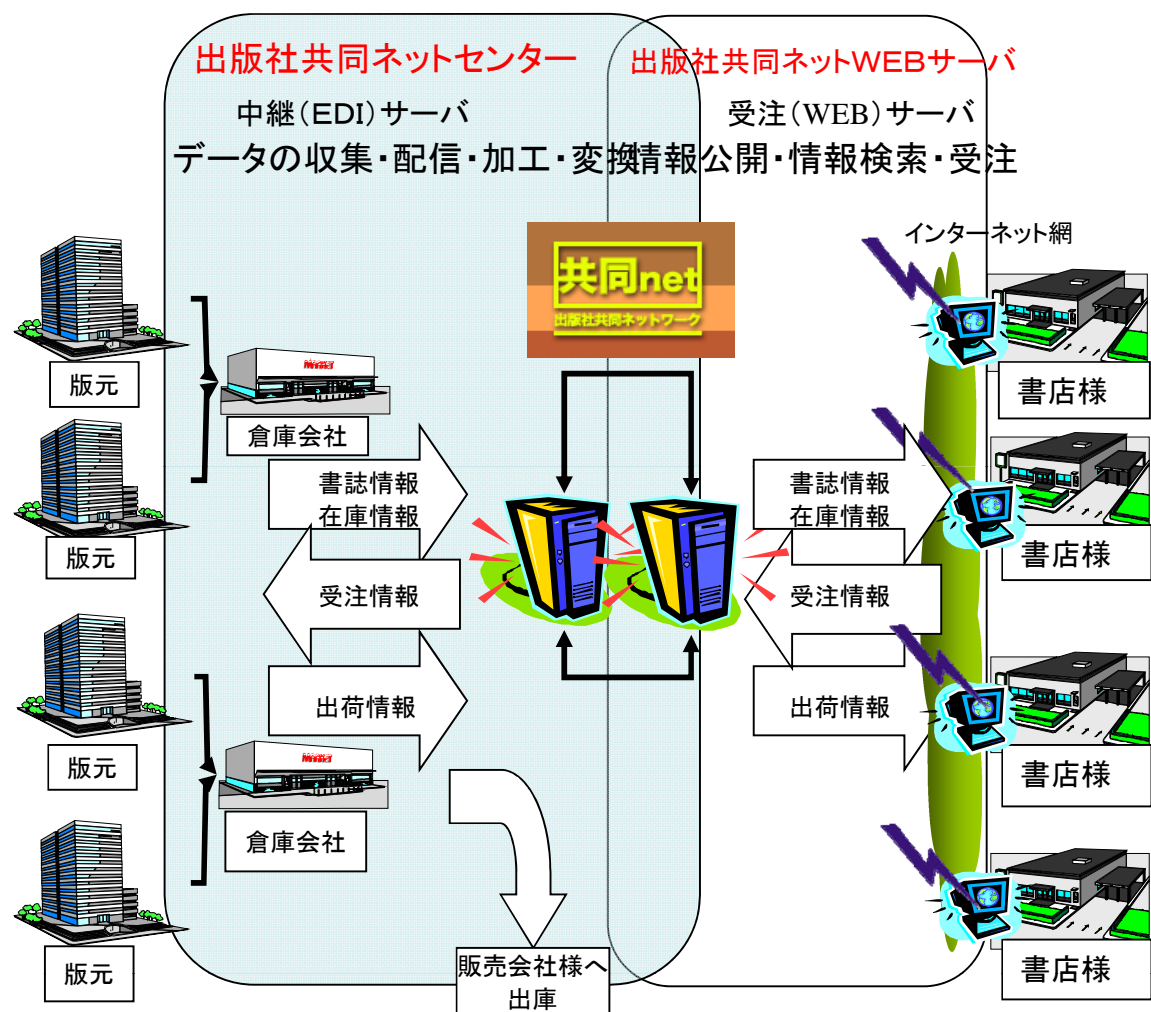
出版社共同ネットセンター

出版社共同ネットWEBサーバ

中継(EDI)サーバ

受注(WEB)サーバ

データの収集・配信・加工・変換

情報公開・情報検索・受注

共同net
出版社共同ネットワーク

インターネット網

版元

倉庫会社

版元

書誌情報
在庫情報

受注情報

出荷情報

版元

倉庫会社

版元

販売会社様へ出庫

書誌情報
在庫情報

受注情報

出荷情報

書店様

書店様

書店様

書店様